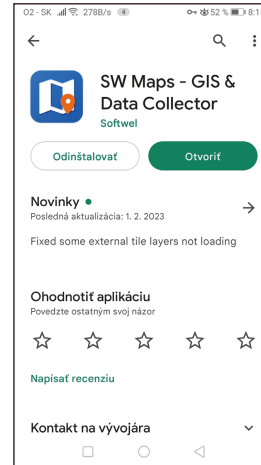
O2 - SK 278B/s 4 52 % 8:1

SW Maps - GIS & Data Collector
Softwel

Odinštalovať
Otvoriť

Novinky •
Posledná aktualizácia: 1. 2. 2023

Fixed some external tile layers not loading

Ohodnotiť aplikáciu
Povedzte ostatným svoj názor

Napísať recenziu

Kontakt na vývojára